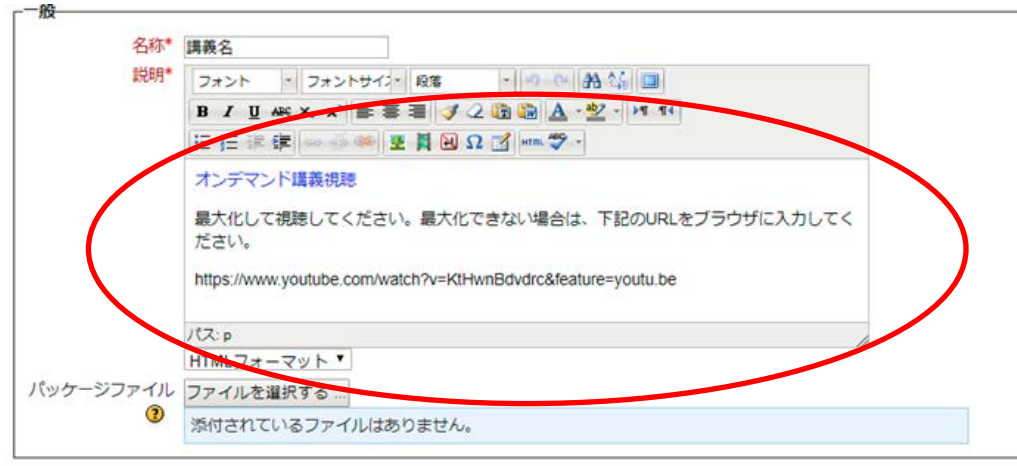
一般

名称* 講義名

説明* フォント フォントサイズ 段落

オンデマンド講義視聴

最大化して視聴してください。最大化できない場合は、下記のURLをブラウザに入力してください。

https://www.youtube.com/watch?v=KtHwnBdvdrc&feature=youtu.be

パス: p

HTMLフォーマット

パッケージファイル ファイルを選択する ...

添付されているファイルはありません。